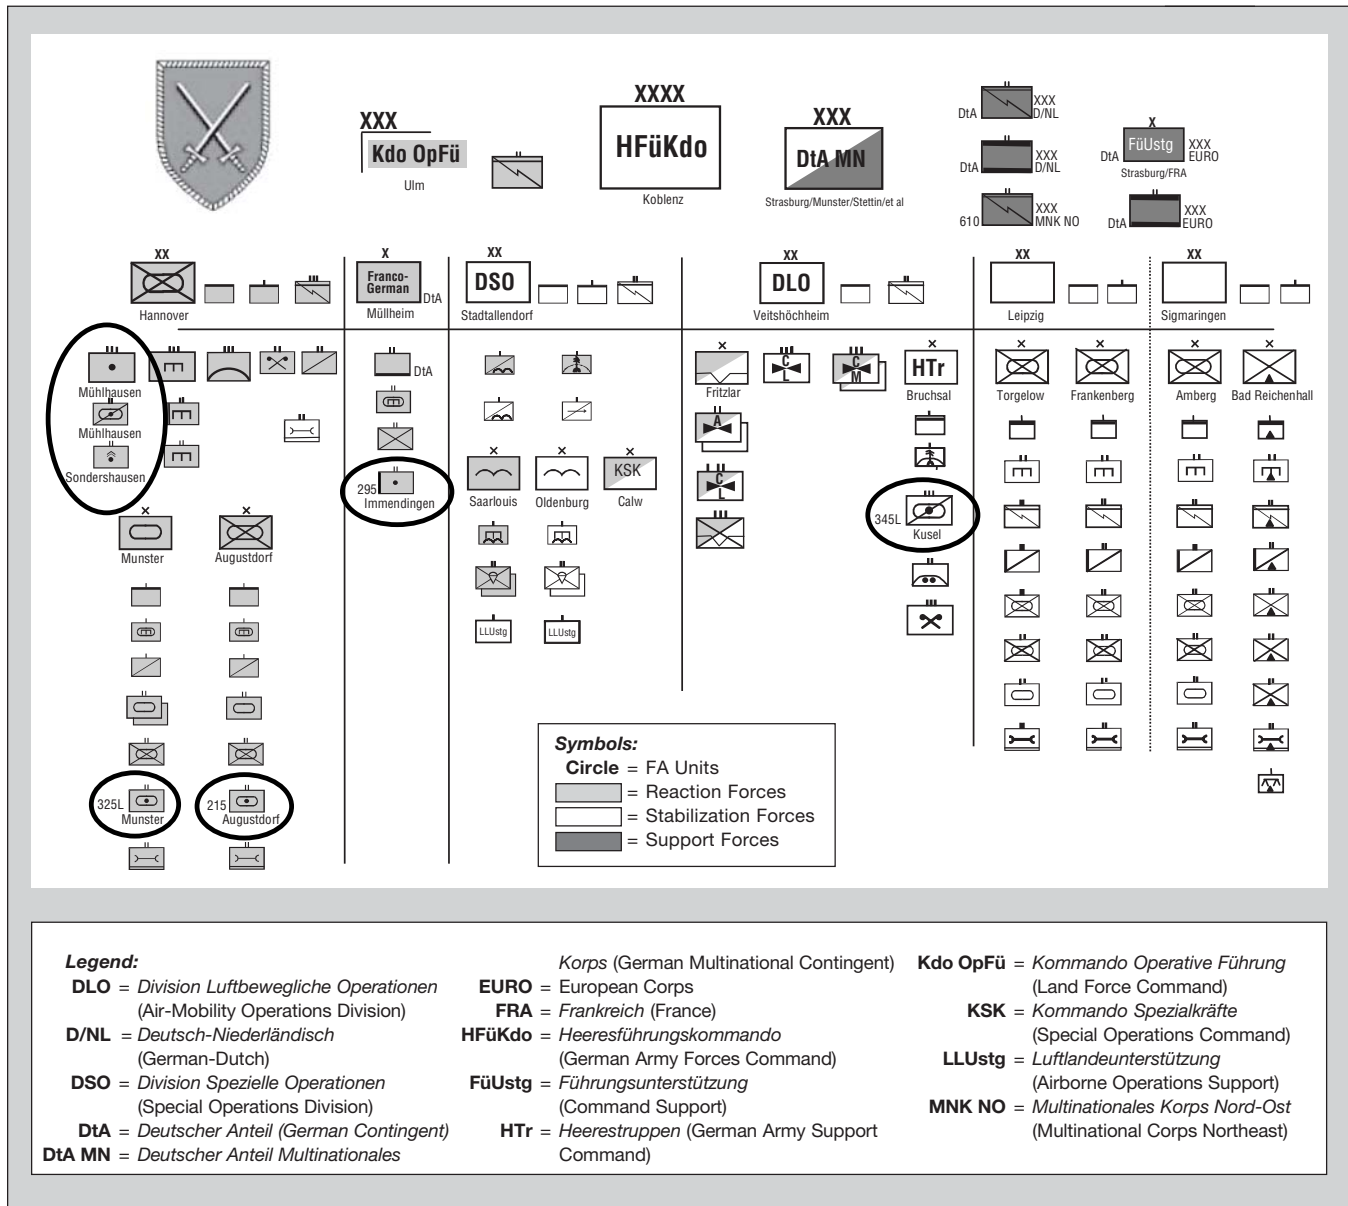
XXX
Kdo OpFü
Ulm

XXXX
HFüKdo
Koblenz

XXX
DtA MN
Strasburg/Munster/Stettin/et al

DtA XXX D/NL
DtA XXX D/NL
610 XXX MNK NO

X
DtA FüUstg XXX EURO
Strasburg/FRA
DtA XXX EURO

XX
Hannover
Mühlhausen
Mühlhausen
Sondershausen
Munster
Augustdorf
325L Munster
215 Augustdorf

X
Franco-German DtA
Müllheim
DtA
295 Immendingen

XX
DSO
Stadtallendorf
Saarlouis
Oldenburg
KSK
Calw
LLUstg
LLUstg

XX
DLO
Veitshöchheim
Fritzlar
C L
C M
A
C L
HTr
Bruchsal
345L Kusel

XX
Leipzig
Torgelow
Frankenberg

XX
Sigmaringen
Amberg
Bad Reichenhall

Symbols:
Circle = FA Units
= Reaction Forces
= Stabilization Forces
= Support Forces

Legend:
DLO = Division Luftbewegliche Operationen (Air-Mobility Operations Division)
D/NL = Deutsch-Niederländisch (German-Dutch)
DSO = Division Spezielle Operationen (Special Operations Division)
DtA = Deutscher Anteil (German Contingent)
DtA MN = Deutscher Anteil Multinationales Korps (German Multinational Contingent)
EURO = European Corps
FRA = Frankreich (France)
HFüKdo = Heeresführungskommando (German Army Forces Command)
FüUstg = Führungsunterstützung (Command Support)
HTr = Heerestruppen (German Army Support Command)
Kdo OpFü = Kommando Operative Führung (Land Force Command)
KSK = Kommando Spezialkräfte (Special Operations Command)
LLUstg = Luftlandeunterstützung (Airborne Operations Support)
MNK NO = Multinationales Korps Nord-Ost (Multinational Corps Northeast)